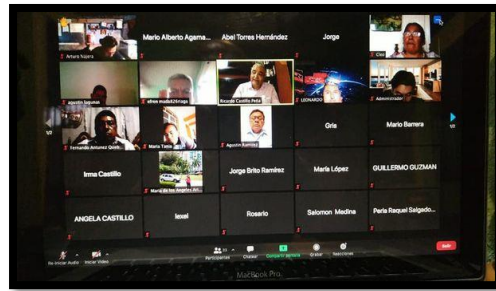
Arturo Najera
Mario Alberto Agama...
Abel Torres Hernández
Jorge
Cris

agustin laguna
ulises mudai24mega
Ricardo Castillo Peña
LEONARDO
Administrador

1/2
Fernando Armenta Quin...
Maria Tiesa
Agustín Ramírez
Gris
Mario Barrera
1/2

Irma Castillo
Maria de los Angeles Arr...
Jorge Brito Ramirez
María López
GUILLERMO GUZMAN

ANGELA CASTILLO
Iexel
Rosario
Salomon Medina
Perla Raquel Salgado...

Reanudar Audio
Iniciar Video
Participantes
Chatear
Compartir pantalla
Grabar
Reacciones
Salir

MacBook Pro